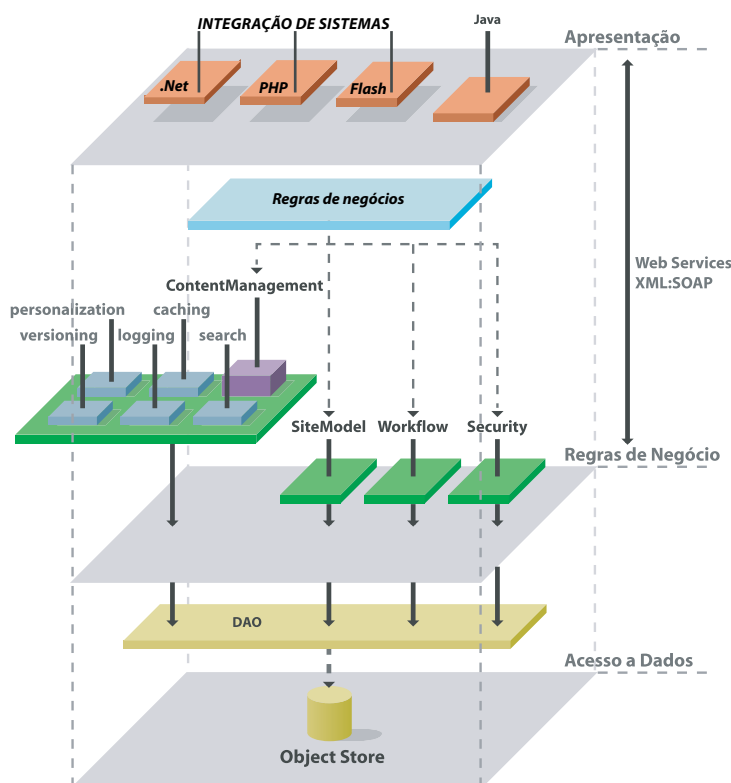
INTEGRAÇÃO DE SISTEMAS

Java

Apresentação

.Net

PHP

Flash

Regras de negócios

Web Services XML:SOAP

ContentManagement

personalization

caching

versioning

logging

search

SiteModel

Workflow

Security

Regras de Negócio

DAO

Acesso a Dados

Object Store